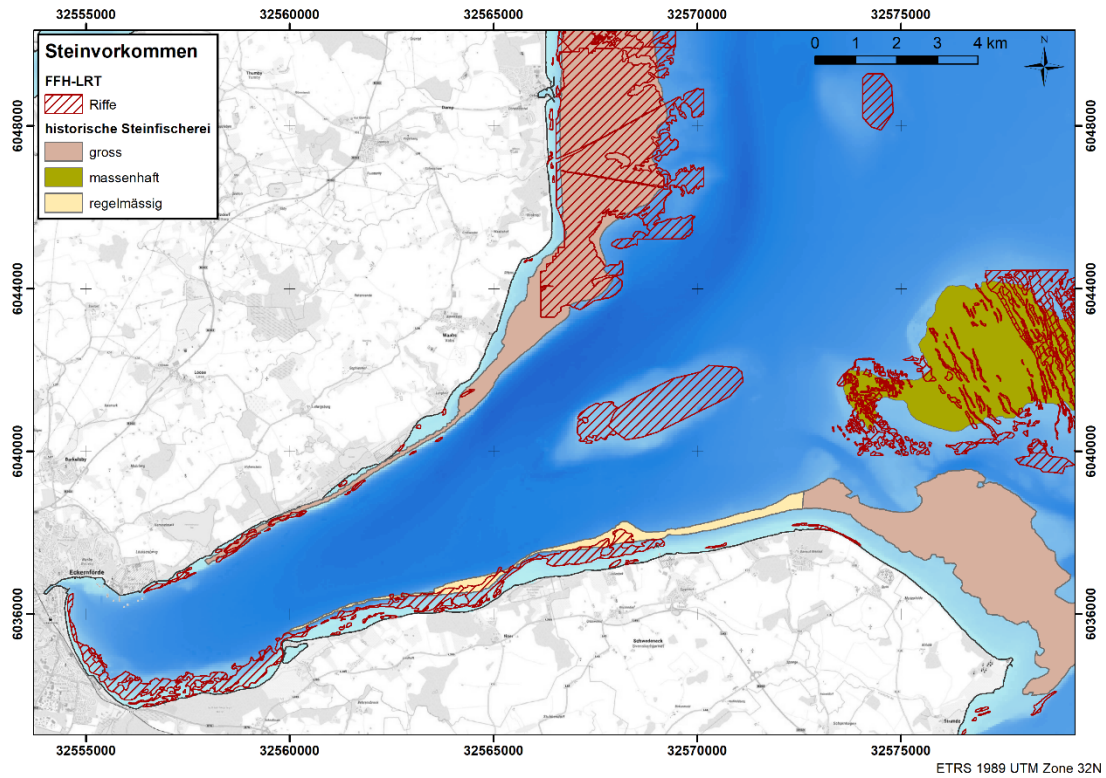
32555000 32560000 32565000 32570000 32575000

Steinvorkommen

FFH-LRT

Riffe

historische Steinfischerei

gross

massenhaft

regelmässig

0 1 2 3 4 km

N

6048000

6044000

6040000

6036000

Eckernförde

Schwedeneck

32555000 32560000 32565000 32570000 32575000

ETRS 1989 UTM Zone 32N